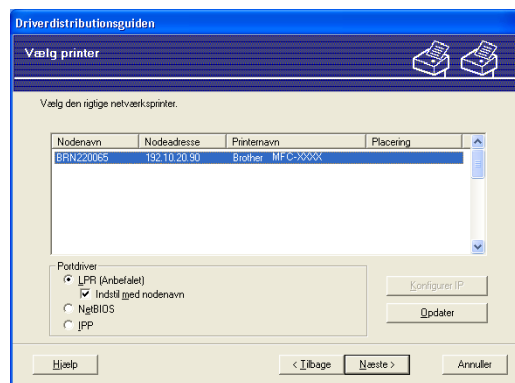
Driverdistributionsguiden

Vælg printer

Vælg den rigtige netværksprinter.

| Nodenavn | Nodeadresse | Printernavn | Placering |
|---|---|---|---|
| BRN220065 | 192.10.20.90 | Brother MFC-XXXX | |

Portdriver
LPR (Anbefalet)
Indstil med nodenavn
NetBIOS
IPP

Konfigurer IP
Opdater

Hjælp
< Tilbage
Næste >
Annuller